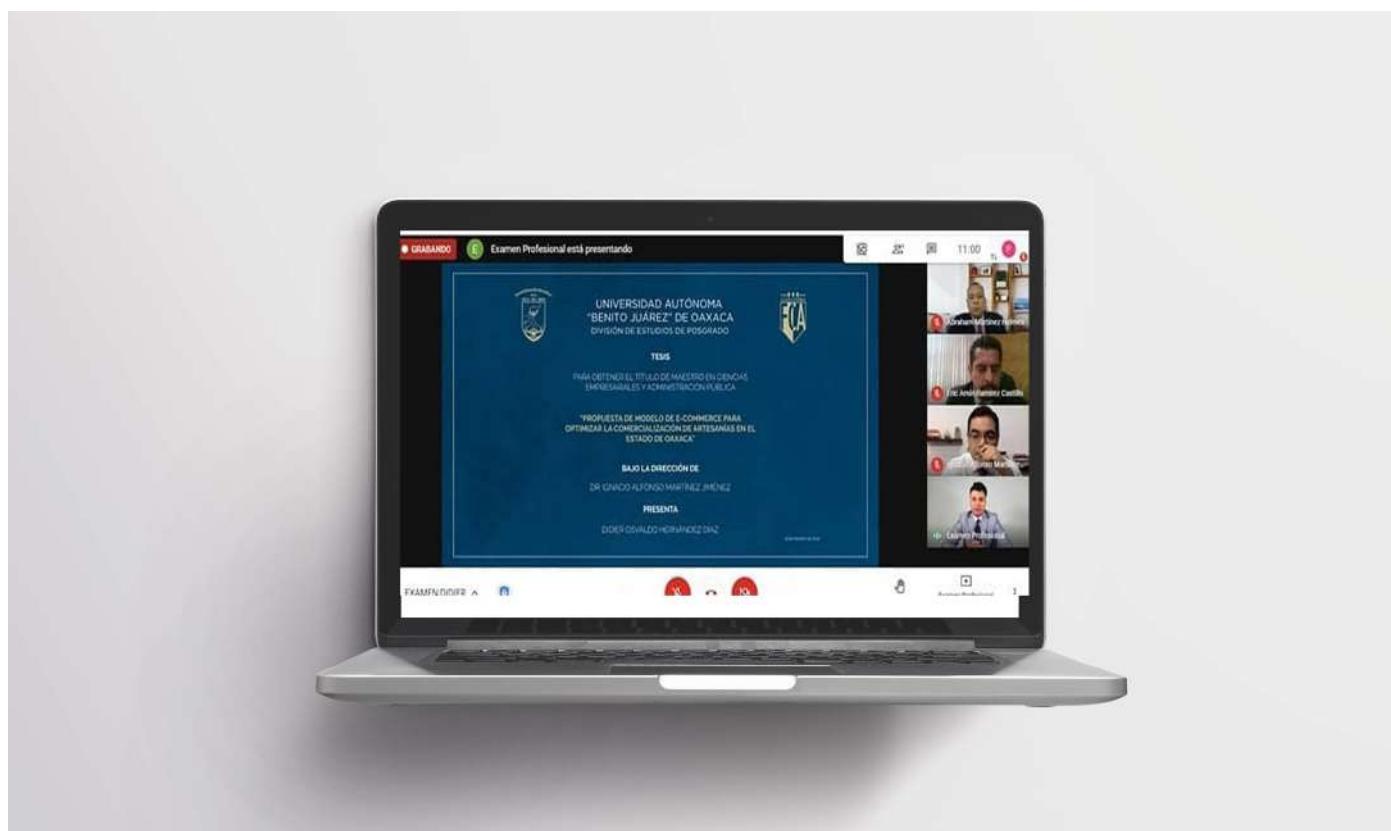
GRABANDO E Examen Profesional está presentando

11:00

UNIVERSIDAD AUTÓNOMA "BENITO JUÁREZ" DE OAXACA
DIVISIÓN DE ESTUDIOS DE POSGRADO

FCA

TESIS

PARA OBTENER EL TITULO DE MAESTRO EN CIENCIAS EMPRESARIALES Y ADMINISTRACION PUBLICA

"PROPUESTA DE MODELO DE E-COMMERCE PARA OPTIMIZAR LA COMERCIALIZACIÓN DE ARTESANÍAS EN EL ESTADO DE OAXACA"

BAJO LA DIRECCIÓN DE

DR. IGNACIO ALFONSO MARTINEZ JIMENEZ

PRESENTA

DIDIER OSVALDO HERNANDEZ DIAZ

Abraham Martínez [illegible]

Lic. Amín Ramírez Castillo

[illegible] Martínez

Examen Profesional

EXAMEN DIDIER ^

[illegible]